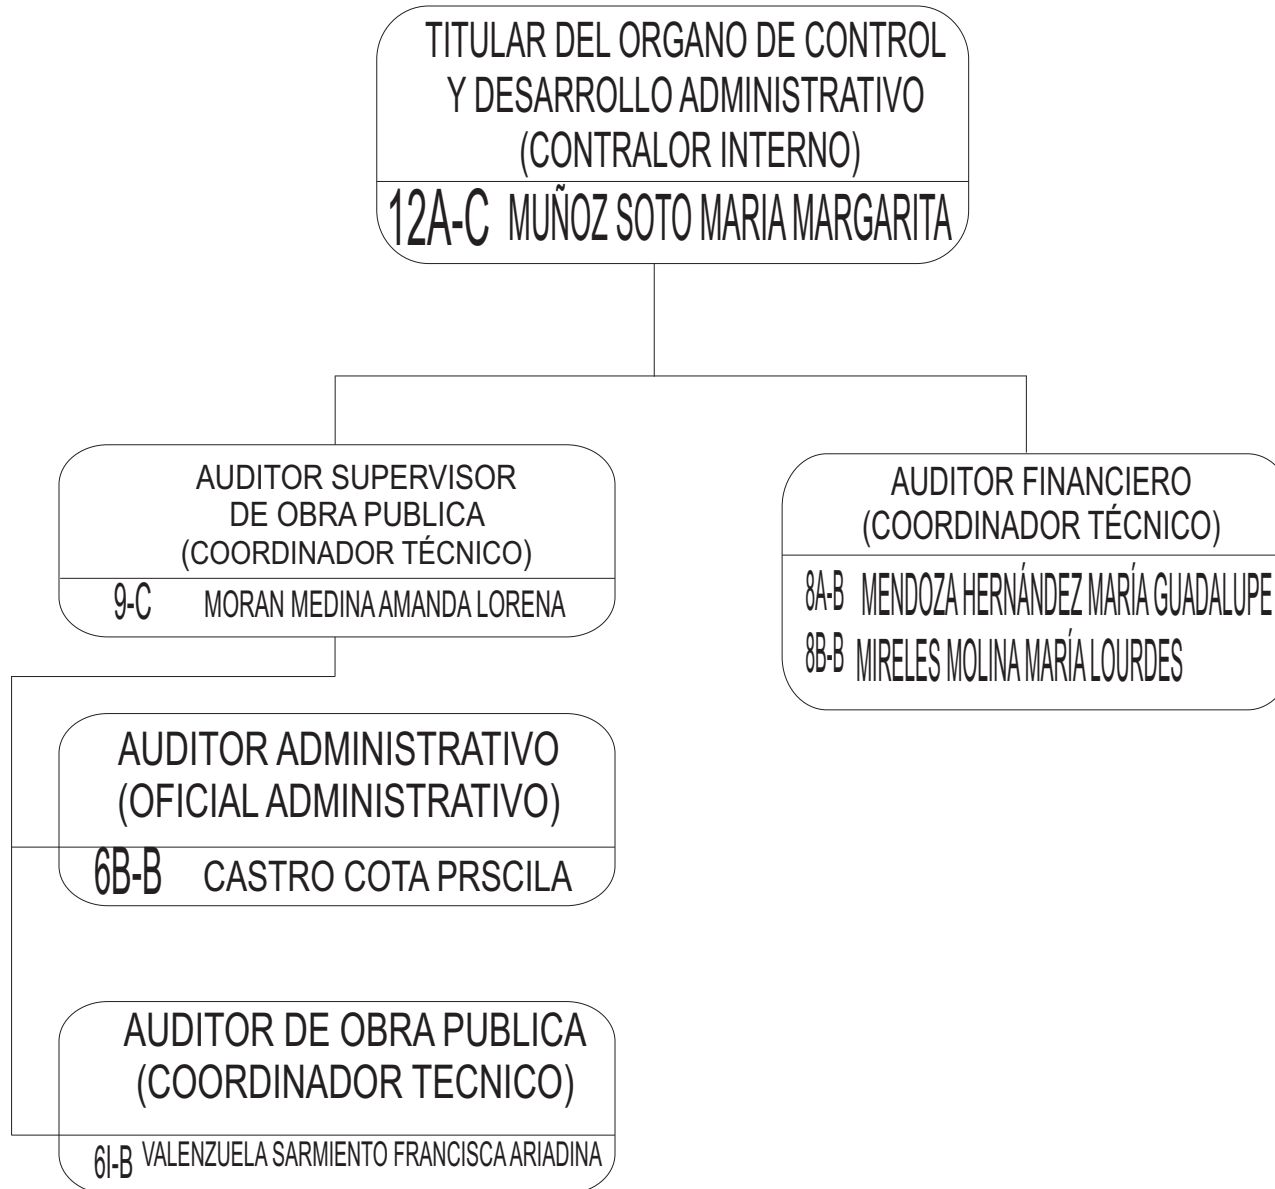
TITULAR DEL ORGANO DE CONTROL Y DESARROLLO ADMINISTRATIVO (CONTRALOR INTERNO)

12A-C MUÑOZ SOTO MARIA MARGARITA

AUDITOR SUPERVISOR DE OBRA PUBLICA (COORDINADOR TÉCNICO)

9-C MORAN MEDINA AMANDA LORENA

AUDITOR FINANCIERO (COORDINADOR TÉCNICO)

8A-B MENDOZA HERNÁNDEZ MARÍA GUADALUPE

8B-B MIRELES MOLINA MARÍA LOURDES

AUDITOR ADMINISTRATIVO (OFICIAL ADMINISTRATIVO)

6B-B CASTRO COTA PRSCILA

AUDITOR DE OBRA PUBLICA (COORDINADOR TECNICO)

6I-B VALENZUELA SARMIENTO FRANCISCA ARIADINA